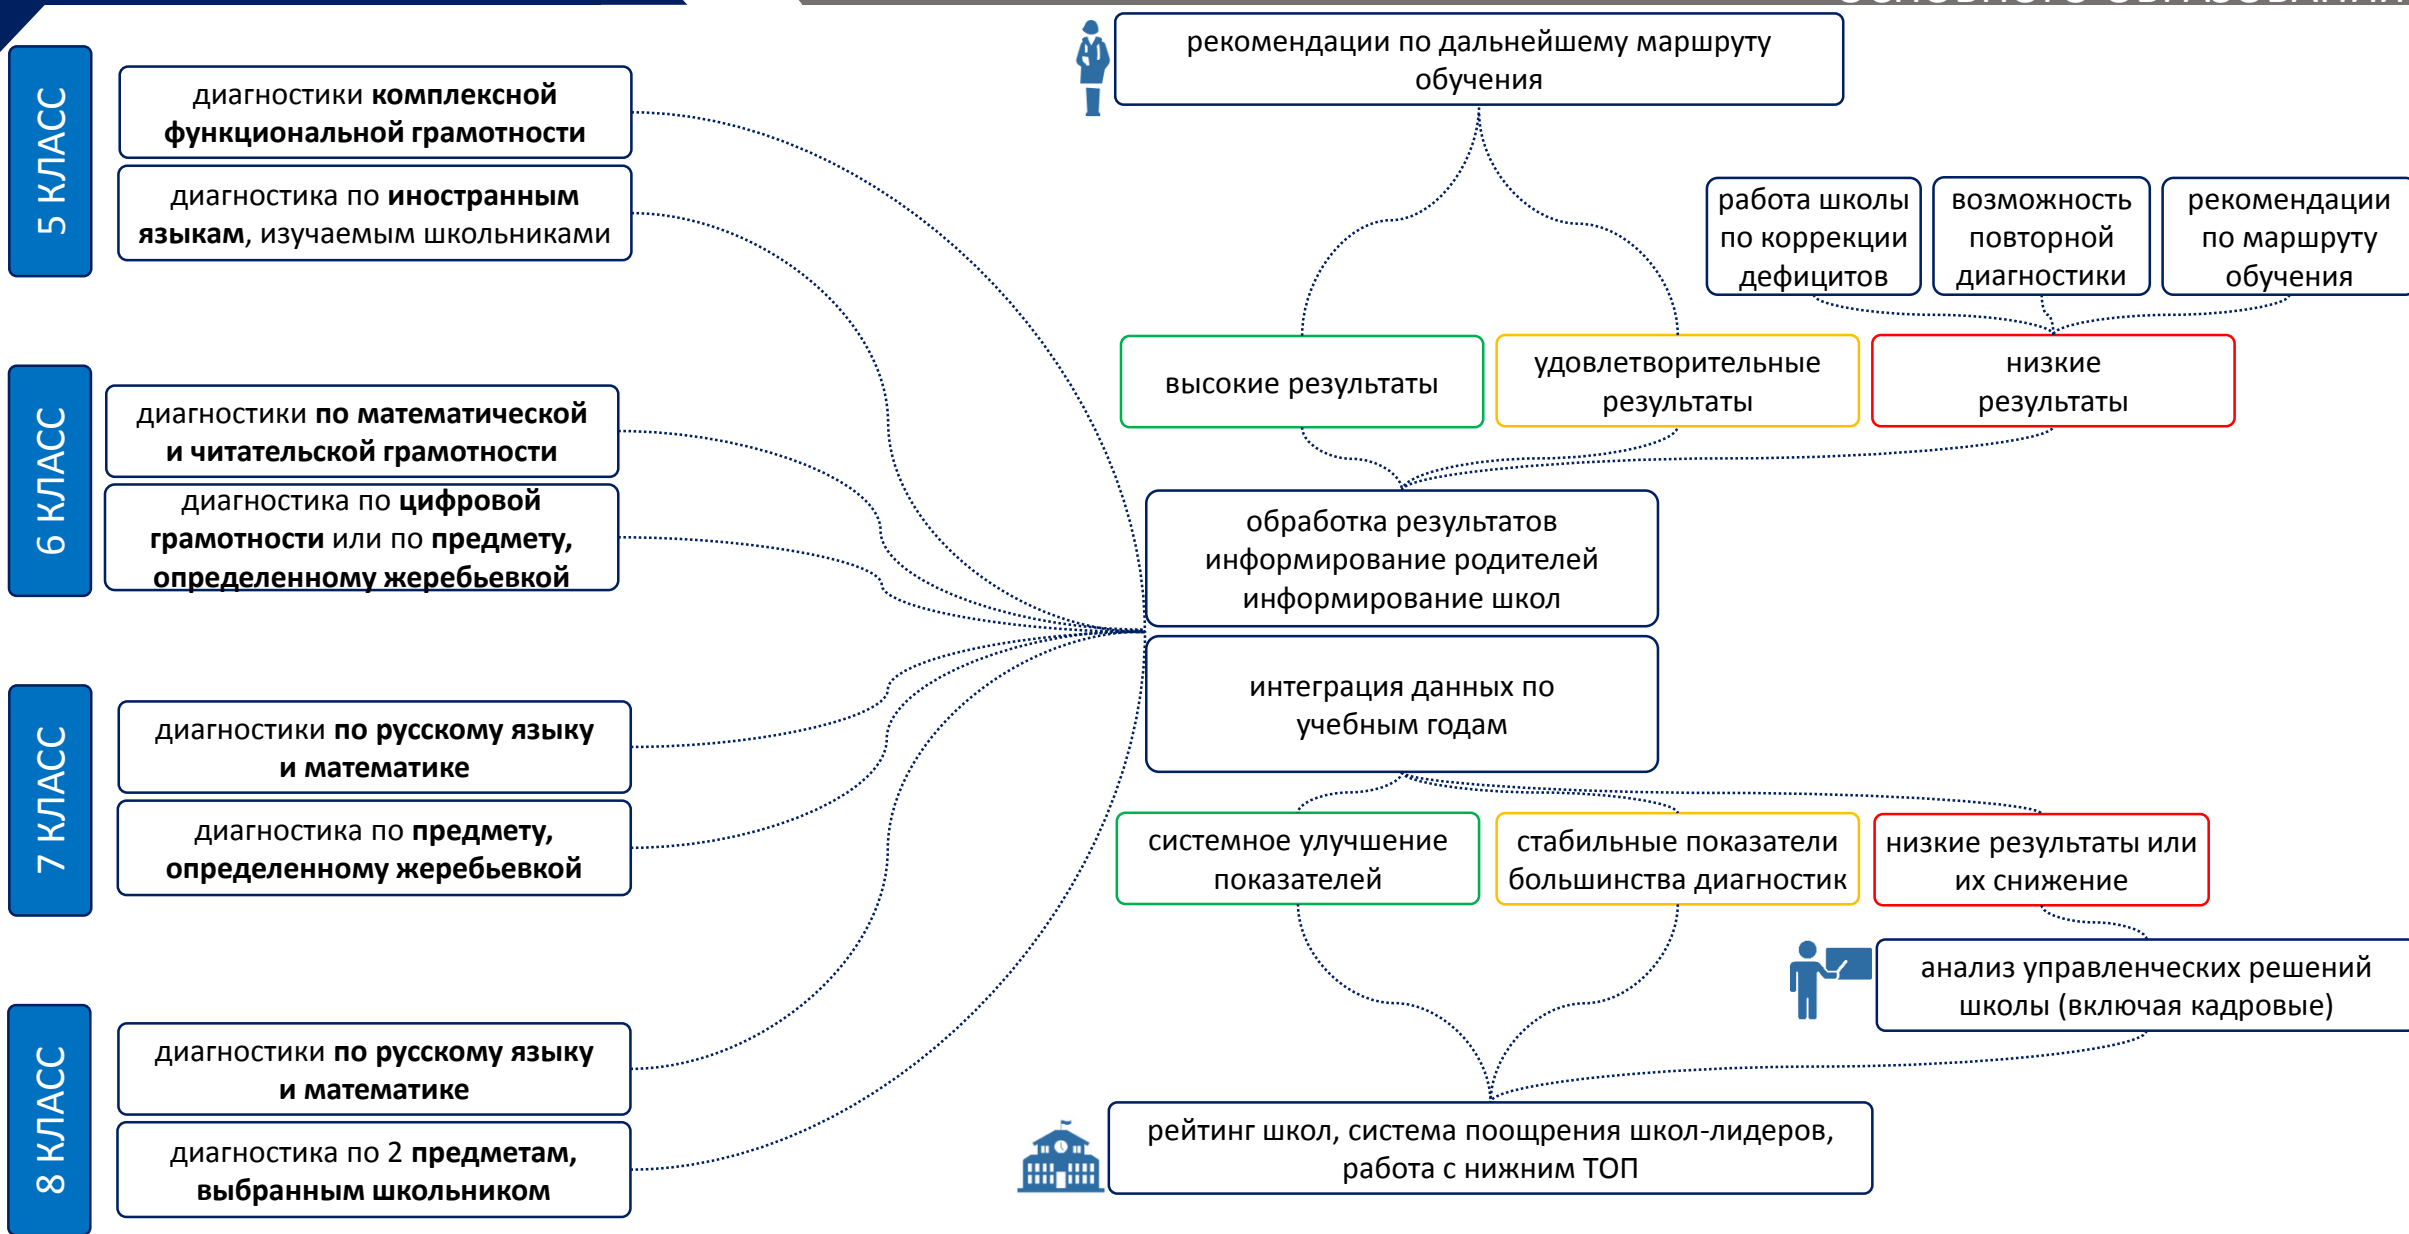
5 КЛАСС

диагностики комплексной функциональной грамотности

диагностика по иностранным языкам, изучаемым школьниками

6 КЛАСС

диагностики по математической и читательской грамотности

диагностика по цифровой грамотности или по предмету, определенному жеребьевкой

7 КЛАСС

диагностики по русскому языку и математике

диагностика по предмету, определенному жеребьевкой

8 КЛАСС

диагностики по русскому языку и математике

диагностика по 2 предметам, выбранным школьником

рекомендации по дальнейшему маршруту обучения

работа школы по коррекции дефицитов

возможность повторной диагностики

рекомендации по маршруту обучения

высокие результаты

удовлетворительные результаты

низкие результаты

обработка результатов
информирование родителей
информирование школ

интеграция данных по учебным годам

системное улучшение показателей

стабильные показатели большинства диагностик

низкие результаты или их снижение

анализ управленческих решений школы (включая кадровые)

рейтинг школ, система поощрения школ-лидеров, работа с нижним ТОП